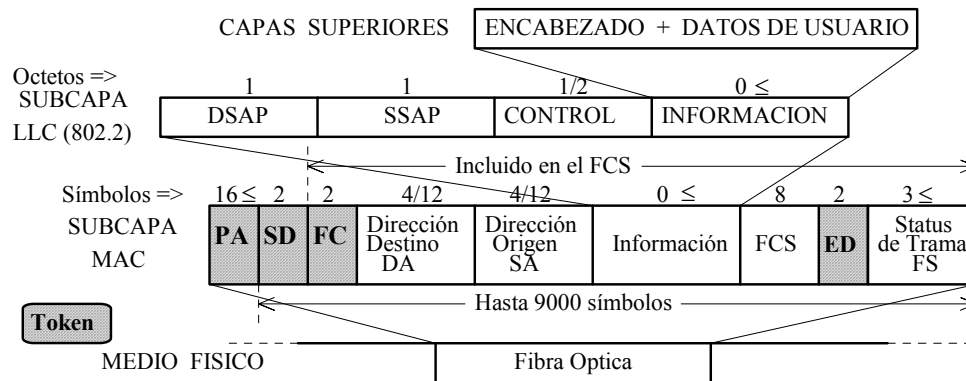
CAPAS SUPERIORES

ENCABEZADO + DATOS DE USUARIO

Octetos =>
SUBCAPA
LLC (802.2)

| 1 | 1 | 1/2 | 0 ≤ |
|---|---|---|---|
| DSAP | SSAP | CONTROL | INFORMACION |

Incluido en el FCS

Símbolos =>
SUBCAPA
MAC

| 16 ≤ | 2 | 2 | 4/12 | 4/12 | 0 ≤ | 8 | 2 | 3 ≤ |
|---|---|---|---|---|---|---|---|---|
| PA | SD | FC | Dirección Destino DA | Dirección Origen SA | Información | FCS | ED | Status de Trama FS |

Hasta 9000 símbolos

Token

MEDIO FISICO

Fibra Optica